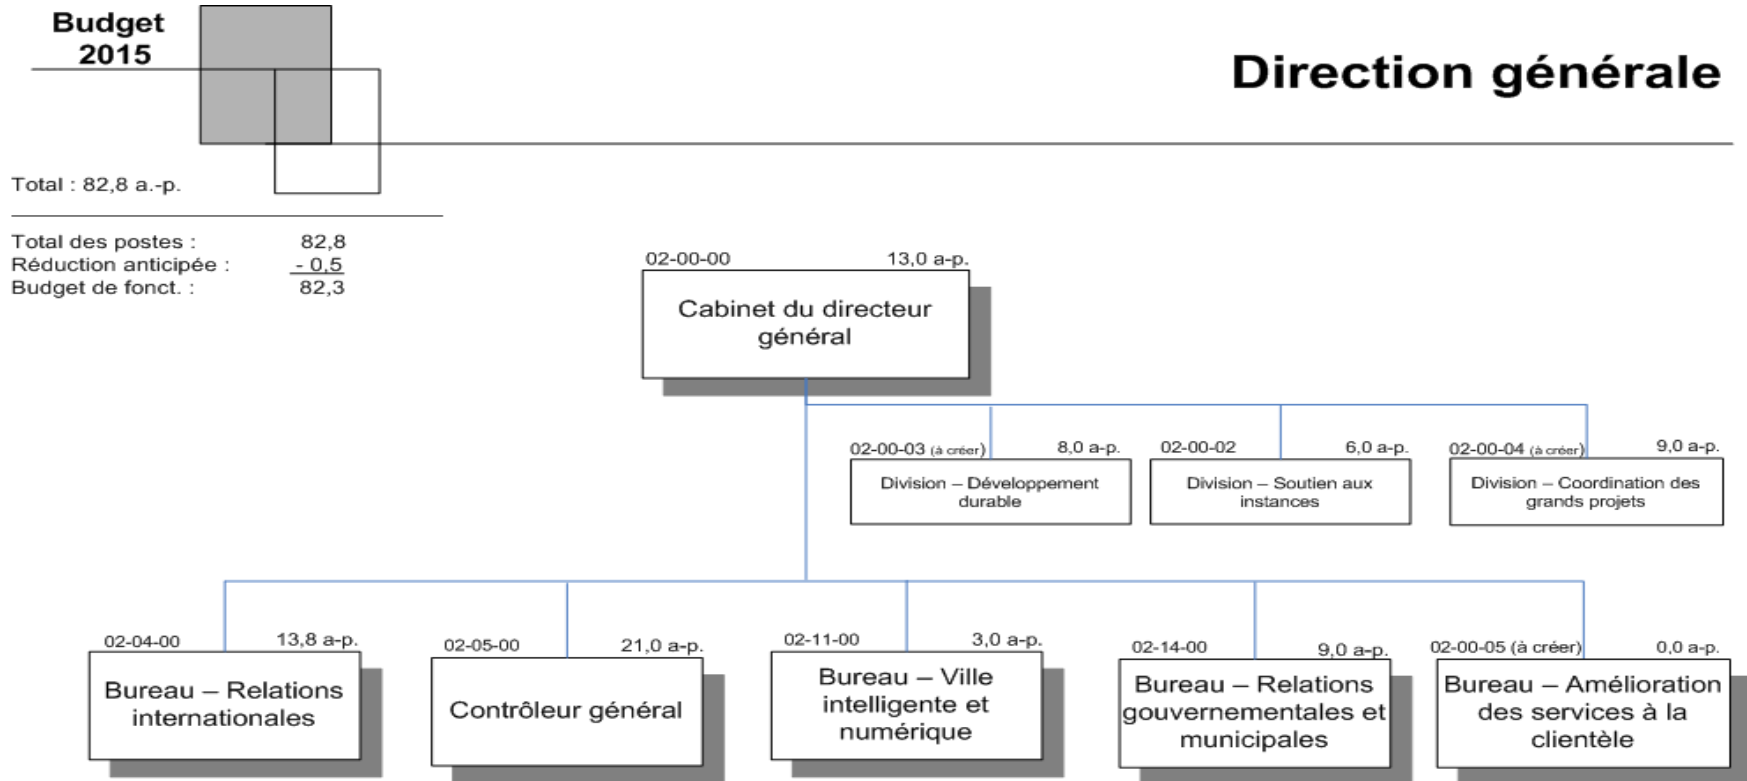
Budget 2015

Direction générale

Total : 82,8 a.-p.

Total des postes : 82,8
Réduction anticipée : - 0,5
Budget de fonct. : 82,3

02-00-00 13,0 a-p.
Cabinet du directeur général

02-00-03 (à créer) 8,0 a-p.
Division – Développement durable

02-00-02 6,0 a-p.
Division – Soutien aux instances

02-00-04 (à créer) 9,0 a-p.
Division – Coordination des grands projets

02-04-00 13,8 a-p.
Bureau – Relations internationales

02-05-00 21,0 a-p.
Contrôleur général

02-11-00 3,0 a-p.
Bureau – Ville intelligente et numérique

02-14-00 9,0 a-p.
Bureau – Relations gouvernementales et municipales

02-00-05 (à créer) 0,0 a-p.
Bureau – Amélioration des services à la clientèle